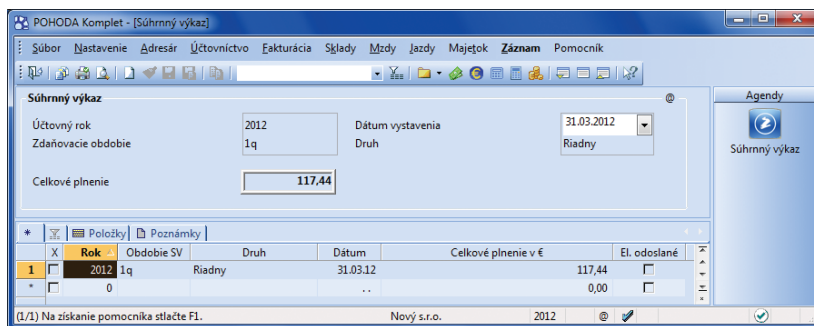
POHODA Komplet - [Súhrnný výkaz]

Súbor Nastavenie Adresár Účtovníctvo Fakturácia Sklady Mzdy Jazdy Majetok Záznam Pomocník

Súhrnný výkaz

Účtovný rok 2012
Zdaňovacie obdobie 1q
Dátum vystavenia 31.03.2012
Druh Riadny

Celkové plnenie 117,44

Agendy
Súhrnný výkaz

* Položky Poznámky

| | X | Rok | Obdobie SV | Druh | Dátum | Celkové plnenie v € | El. odoslané |
|---|---|---|---|---|---|---|---|
| 1 | | 2012 | 1q | Riadny | 31.03.12 | 117,44 | |
| * | | 0 | | | . . | 0,00 | |

(1/1) Na získanie pomocníka stlačte F1. Nový s.r.o. 2012